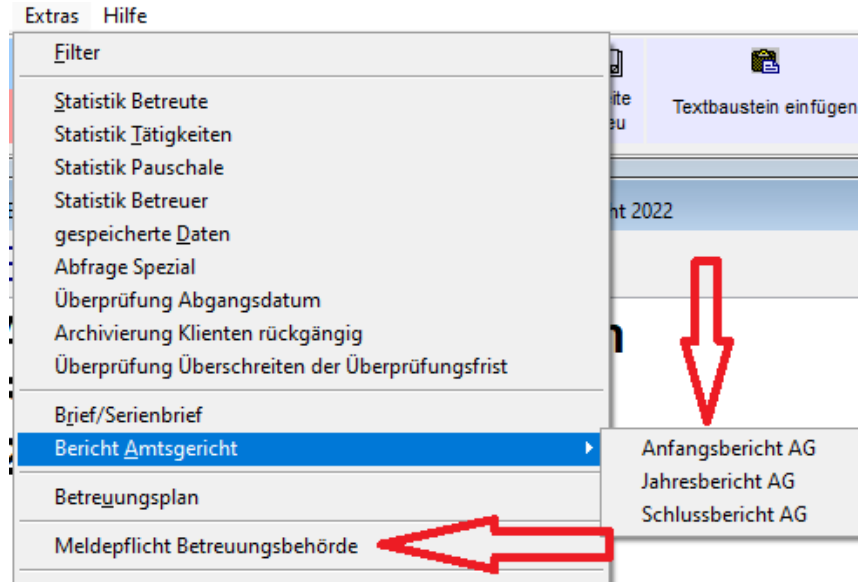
Extras Hilfe

Filter

Statistik Betreute
Statistik Tätigkeiten
Statistik Pauschale
Statistik Betreuer
gespeicherte Daten
Abfrage Spezial
Überprüfung Abgangsdatum
Archivierung Klienten rückgängig
Überprüfung Überschreiten der Überprüfungsfrist

Brief/Serienbrief
Bericht Amtsgericht

Betreuungsplan

Meldepflicht Betreuungsbehörde

Anfangsbericht AG
Jahresbericht AG
Schlussbericht AG

ite
eu

Textbaustein einfügen

nt 2022

n